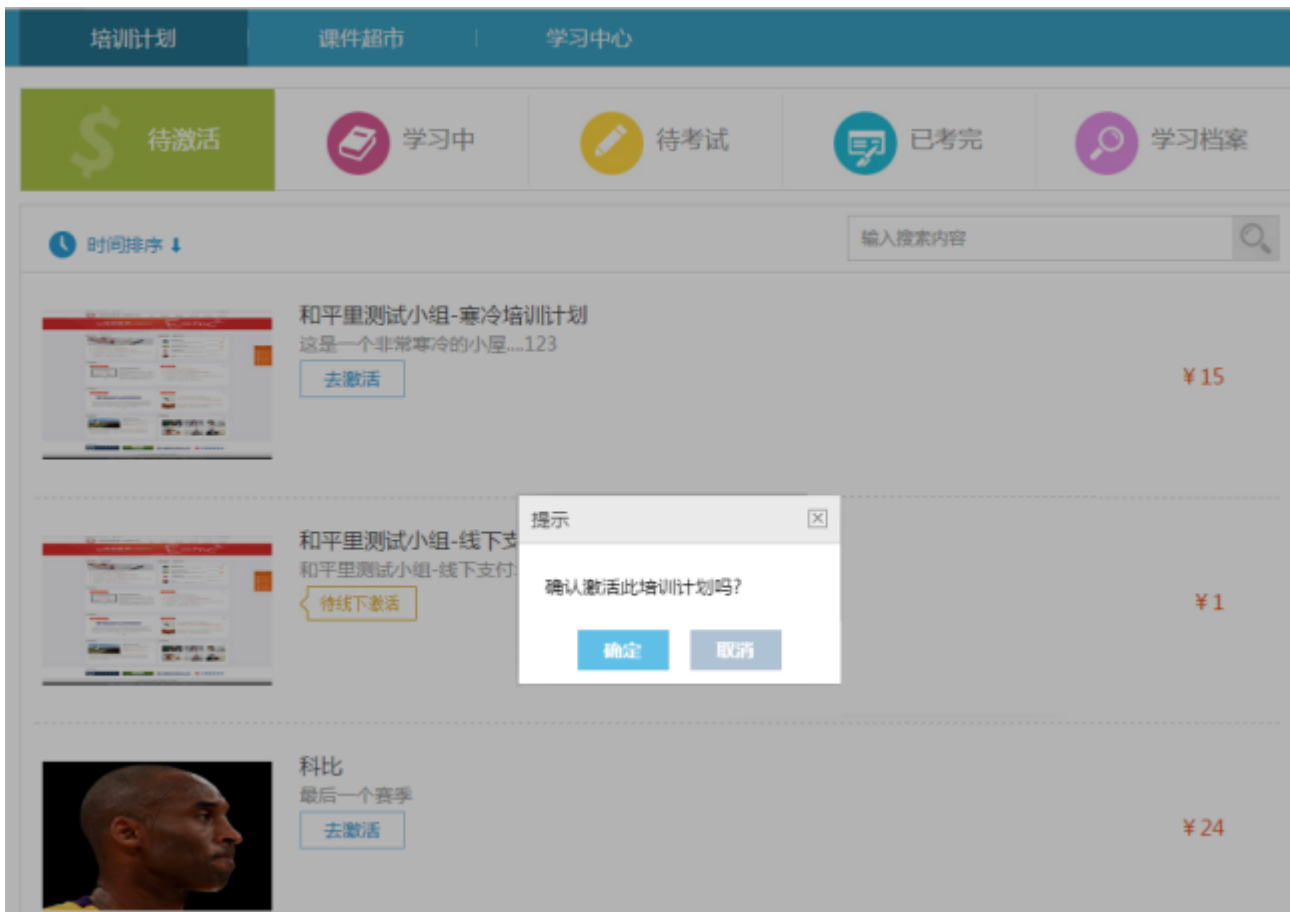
培训计划 | 课件超市 | 学习中心

待激活
学习中
待考试
已考完
学习档案

时间排序

输入搜索内容

和平里测试小组-寒冷培训计划
这是一个非常寒冷的小屋....123
去激活
¥15

和平里测试小组-线下支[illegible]
和平里测试小组-线下支付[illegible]
待线下激活
¥1

提示
确认激活此培训计划吗?
确定 取消

科比
最后一个赛季
去激活
¥24